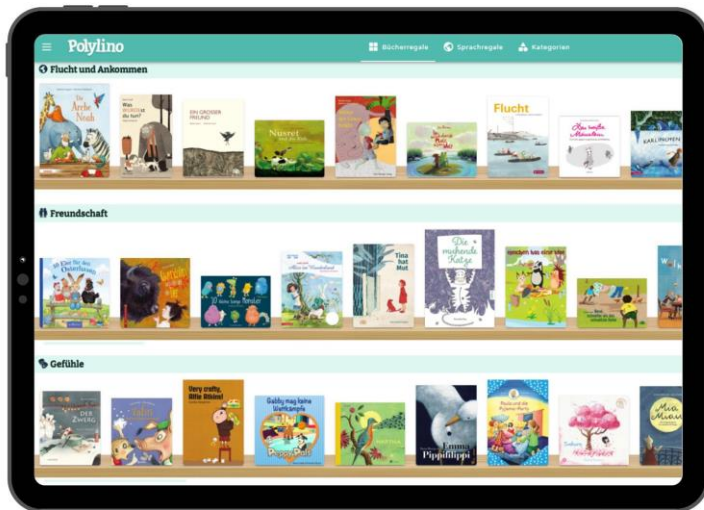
Polylino

Bücherregale Sprachregale Kategorien

Flucht und Ankommen

Die Arche Noah

Was würdest du tun?

EIN GROSSER FREUND

Nusret

Flucht

Das weiße Mäuschen

KARLINOMEN

Freundschaft

Tina hat Mut

Die mutende Katze

Gefühle

DER ZWERG

Gabby mag keine Wutkämpfe

Emma Pipifilippi

Mia